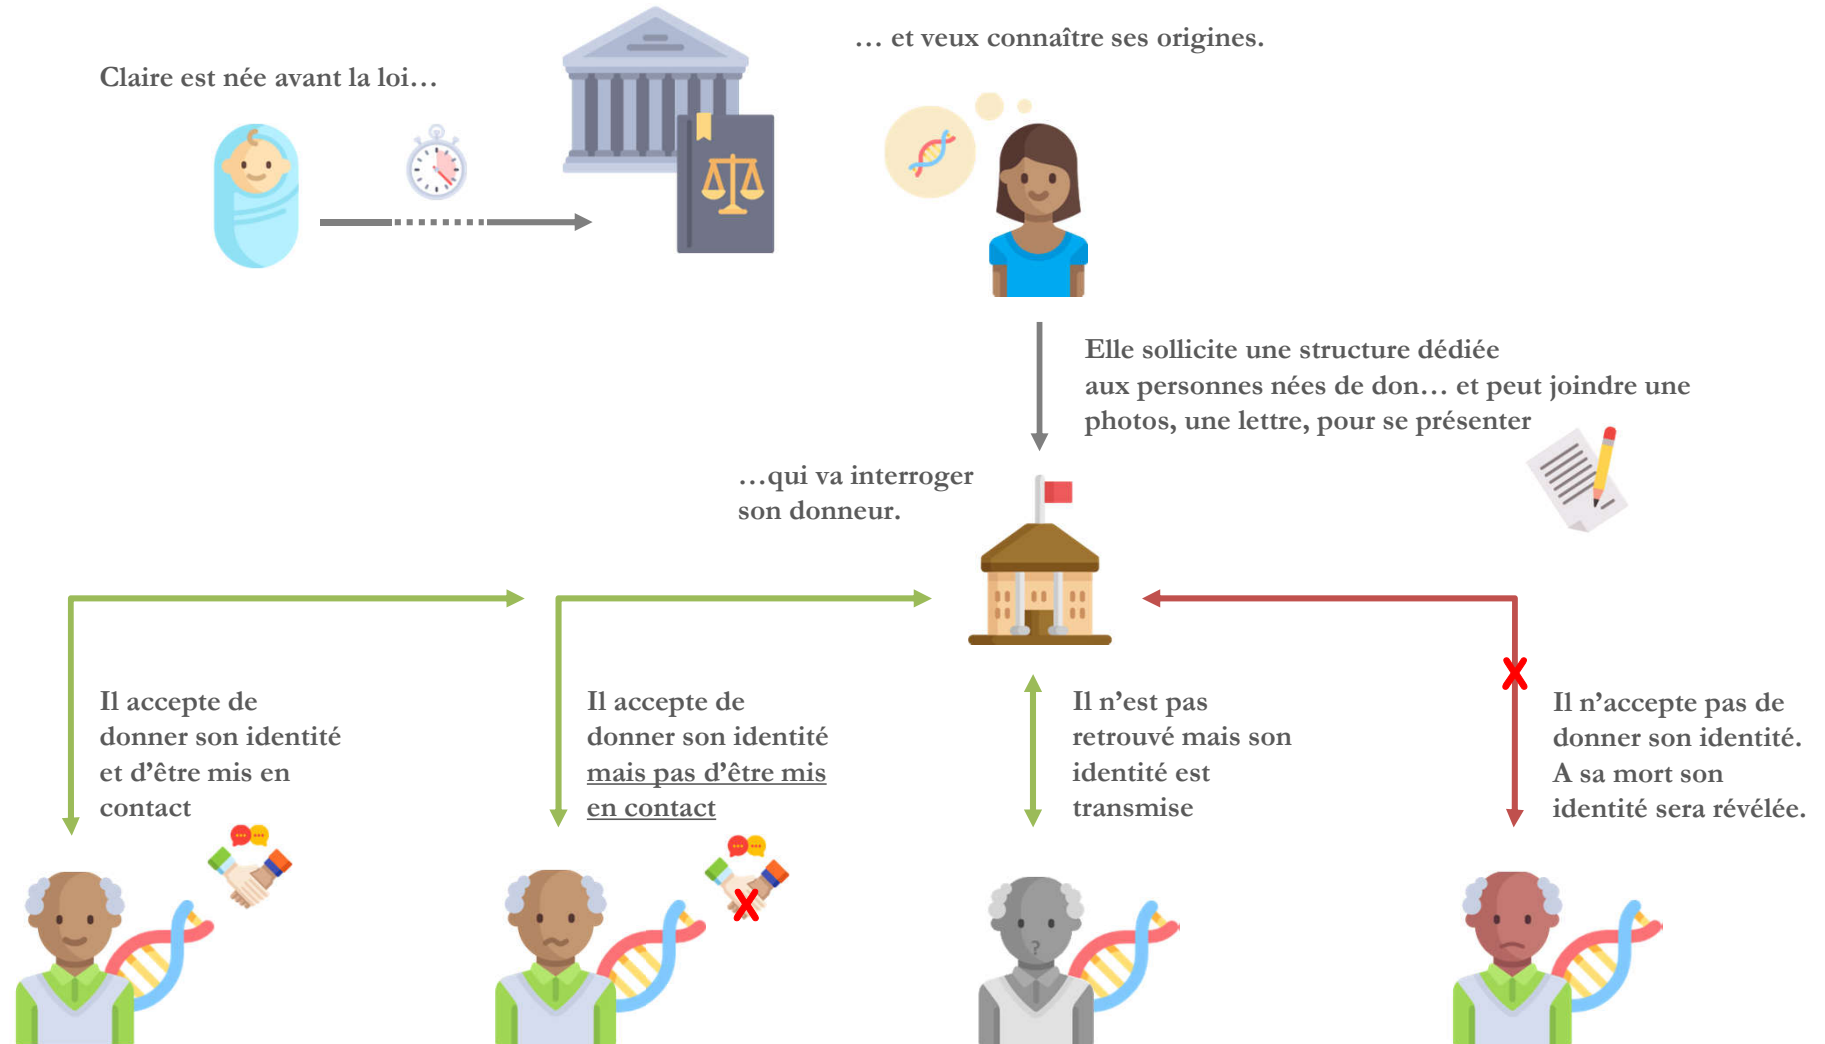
Claire est née avant la loi…

… et veux connaître ses origines.

Elle sollicite une structure dédiée aux personnes nées de don… et peut joindre une photos, une lettre, pour se présenter

…qui va interroger son donneur.

Il accepte de donner son identité et d'être mis en contact

Il accepte de donner son identité mais pas d'être mis en contact

Il n'est pas retrouvé mais son identité est transmise

Il n'accepte pas de donner son identité. A sa mort son identité sera révélée.